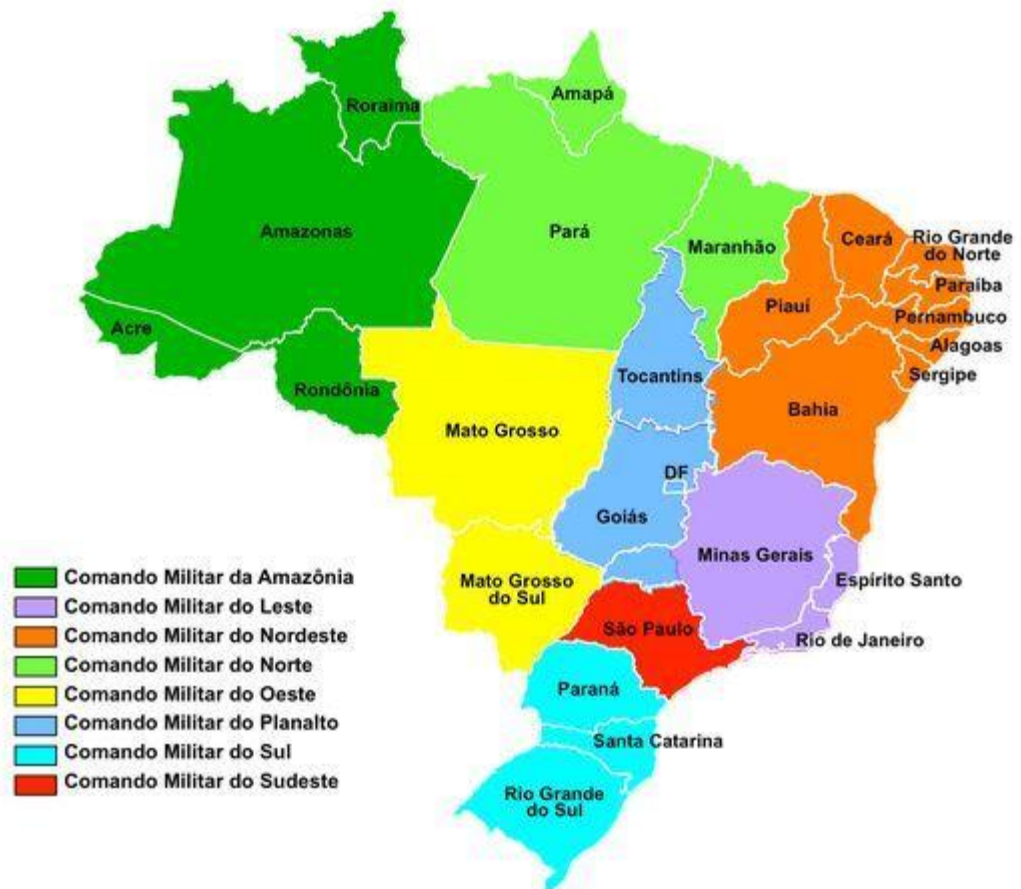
Roraima
Amapá
Amazonas
Pará
Maranhão
Ceará
Rio Grande do Norte
Paraíba
Piauí
Pernambuco
Alagoas
Acre
Sergipe
Rondônia
Tocantins
Bahia
Mato Grosso
DF
Goiás
Minas Gerais
Espírito Santo
Mato Grosso do Sul
São Paulo
Rio de Janeiro
Paraná
Santa Catarina
Rio Grande do Sul

Comando Militar da Amazônia
Comando Militar do Leste
Comando Militar do Nordeste
Comando Militar do Norte
Comando Militar do Oeste
Comando Militar do Planalto
Comando Militar do Sul
Comando Militar do Sudeste